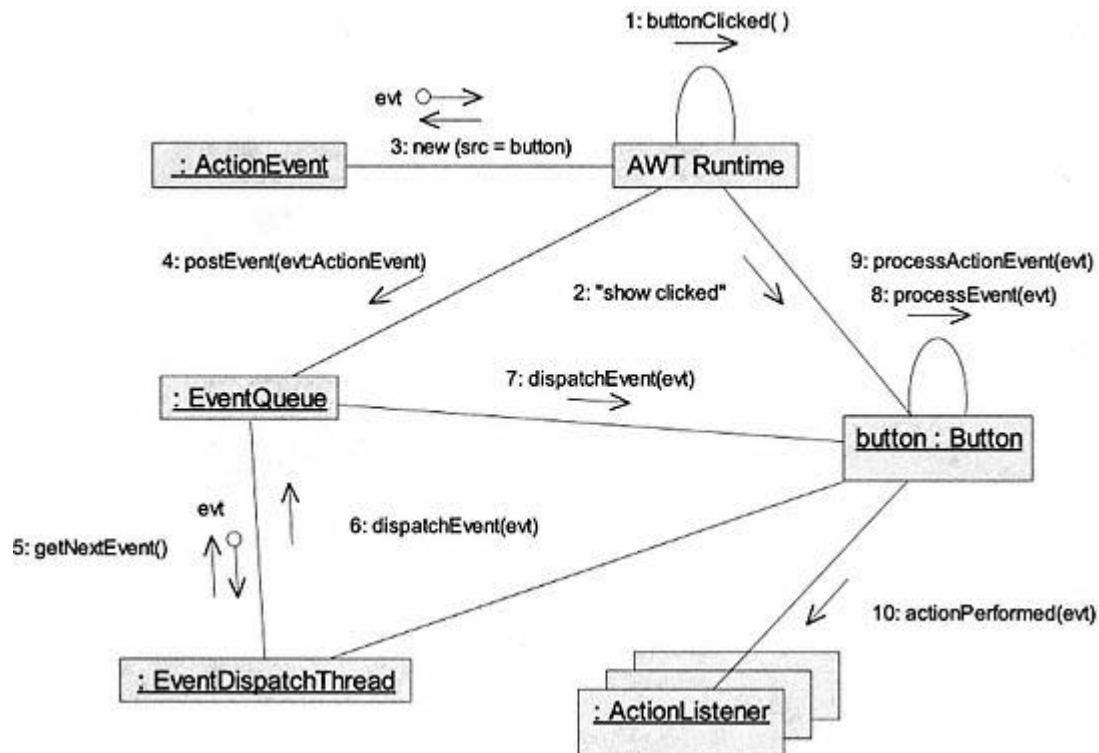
1: buttonClicked( )

evt

: ActionEvent

3: new (src = button)

AWT Runtime

4: postEvent(evt:ActionEvent)

2: "show clicked"

9: processActionEvent(evt)

8: processEvent(evt)

: EventQueue

7: dispatchEvent(evt)

button : Button

evt

5: getNextEvent()

6: dispatchEvent(evt)

10: actionPerformed(evt)

: EventDispatchThread

: ActionListener